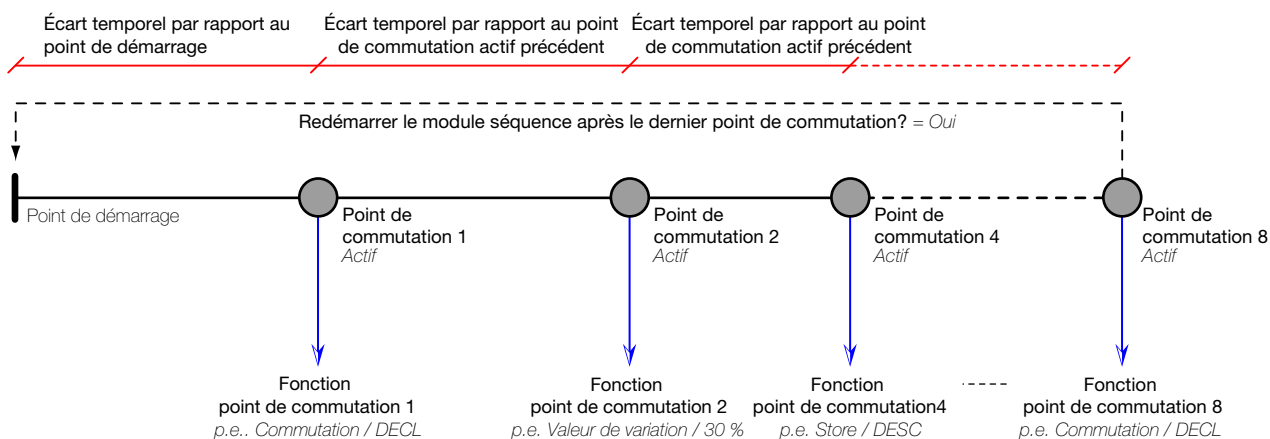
Écart temporel par rapport au point de démarrage

Écart temporel par rapport au point de commutation actif précédent

Écart temporel par rapport au point de commutation actif précédent

Redémarrer le module séquence après le dernier point de commutation? = Oui

Point de démarrage

Point de commutation 1
Actif

Point de commutation 2
Actif

Point de commutation 4
Actif

Point de commutation 8
Actif

Fonction
point de commutation 1
p.e.. Commutation / DECL

Fonction
point de commutation 2
p.e. Valeur de variation / 30 %

Fonction
point de commutation4
p.e. Store / DESC

Fonction
point de commutation 8
p.e. Commutation / DECL